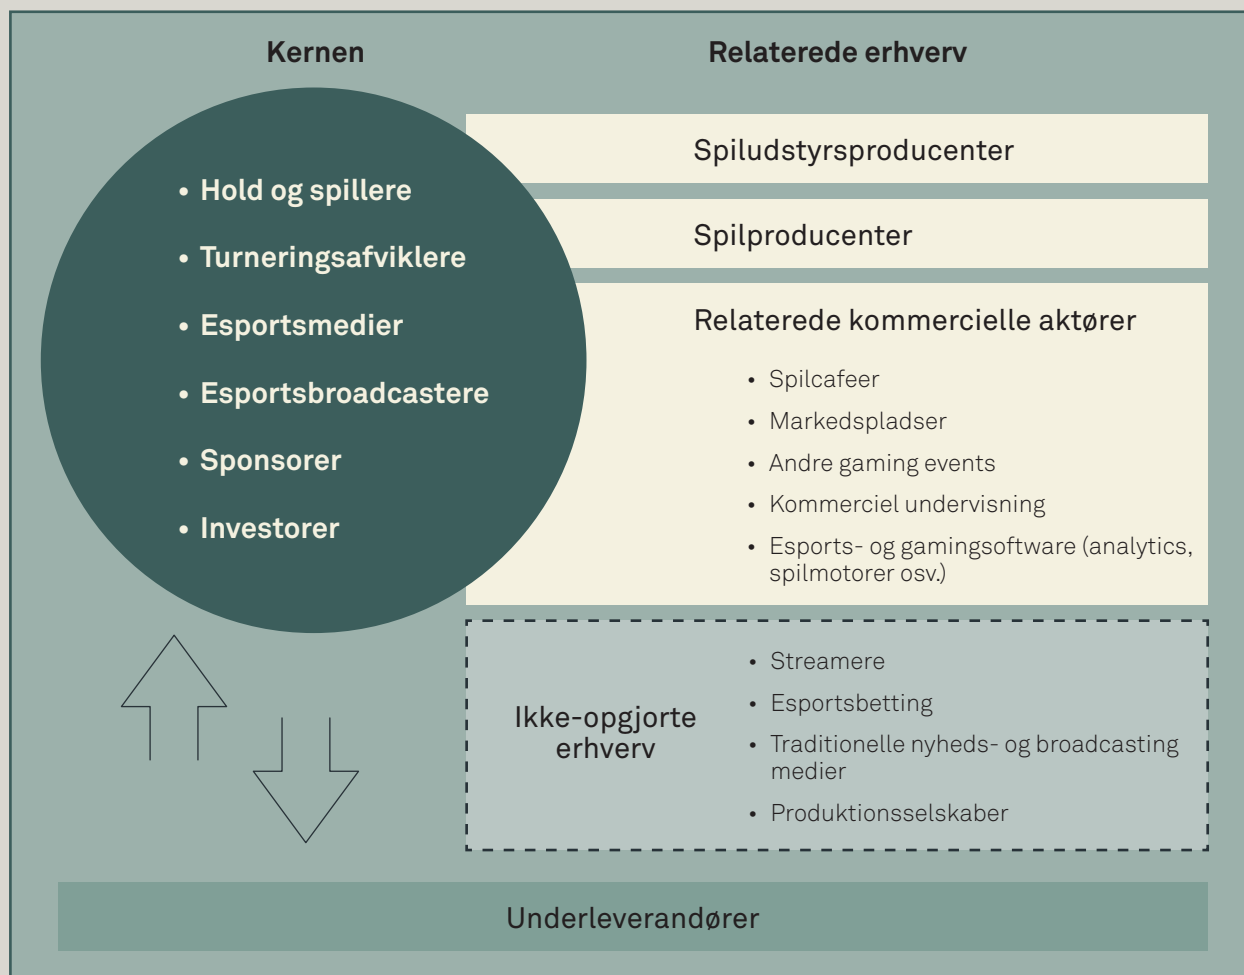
Kernen

Relaterede erhverv

• Hold og spillere
• Turneringsafviklere
• Esportsmedier
• Esportsbroadcastere
• Sponsorer
• Investorer

Spiludstyrsproducenter

Spilproducenter

Relaterede kommercielle aktører

• Spilcafeer
• Markedspladser
• Andre gaming events
• Kommerciel undervisning
• Esports- og gamingsoftware (analytics, spilmotorer osv.)

Ikke-opgjorte erhverv

• Streamere
• Esportsbetting
• Traditionelle nyheds- og broadcasting medier
• Produktionsselskaber

Underleverandører